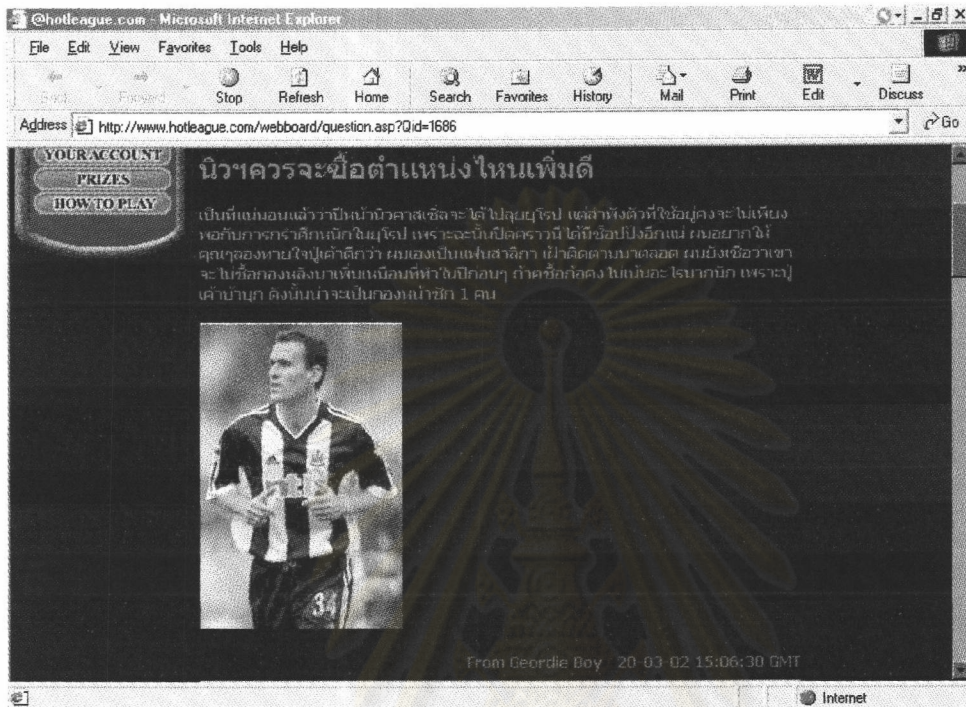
@hotleague.com - Microsoft Internet Explorer

File Edit View Favorites Tools Help

Back Forward Stop Refresh Home Search Favorites History Mail Print Edit Discuss

Address http://www.hotleague.com/webboard/question.asp?Qid=1686 Go

YOUR ACCOUNT
PRIZES
HOW TO PLAY

นิวฯควรจะซื้อตำแหน่งไหนเพิ่มดี

เป็นที่แน่นอนแล้วว่าปีหน้านิวคาสเซิ่ลจะได้ไปลุยยุโรป แต่กำลังตัวที่ใช้อยู่คงจะไม่เพียงพอกับการกราศึกหนักในยุโรป เพราะฉะนั้นเปิดคราวนี้ได้มีช้อปปิ้งอีกแน่ ผมอยากให้คุณๆลองทายใจปู่เค้าดีกว่า ผมเองเป็นแฟนสาลิกา เฝ้าติดตามมาตลอด ผมยังเชื่อว่าเขาจะไม่ซื้อกองหลังมาเพิ่มเหมือนที่ทำในปีก่อนๆ ถ้าจะซื้อก็คง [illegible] เพราะปู่เค้าบ้าบุก ดังนั้นน่าจะเป็นกองหน้าซัก 1 คน

34

From Geordie Boy 20-03-02 15:06:30 GMT

Internet